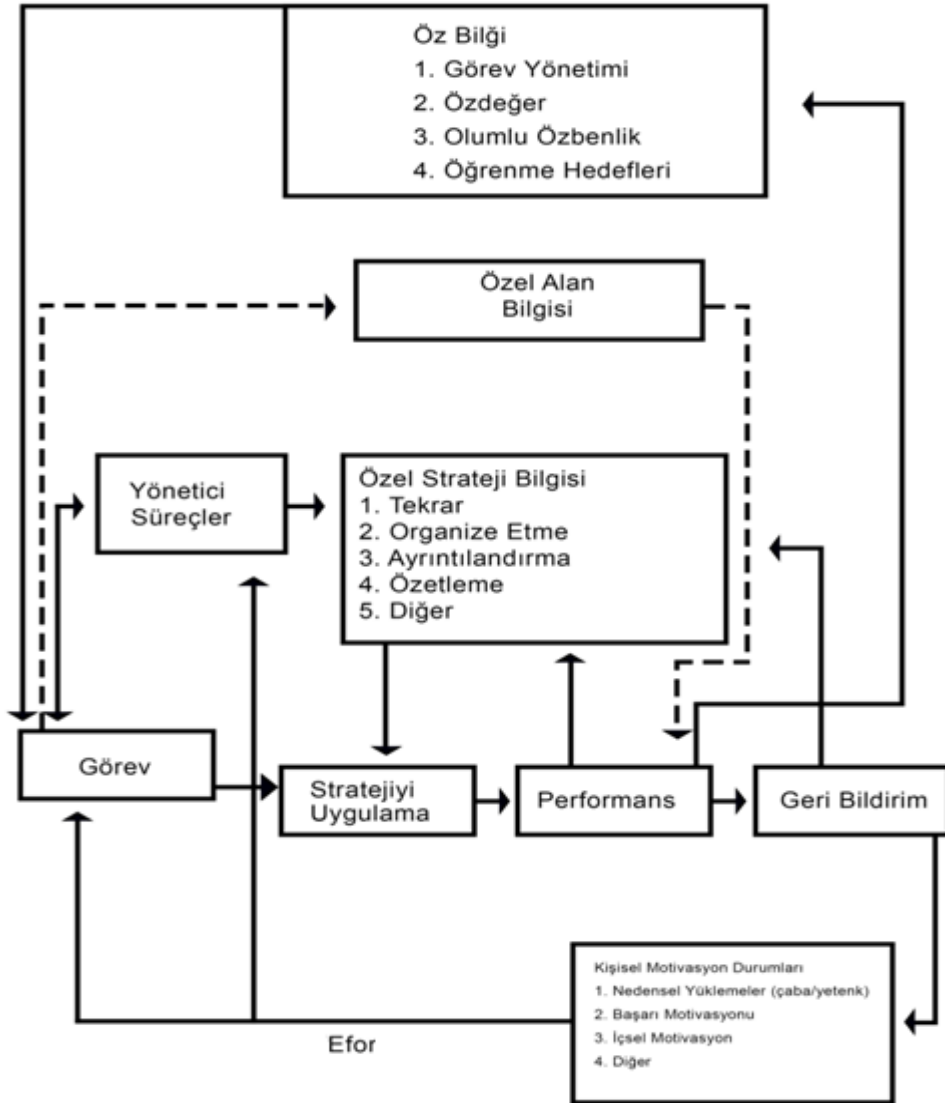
Öz Bilği
1. Görev Yönetimi
2. Özdeğer
3. Olumlu Özbenlik
4. Öğrenme Hedefleri

Özel Alan Bilgisi

Yönetici Süreçler

Özel Strateji Bilgisi
1. Tekrar
2. Organize Etme
3. Ayrıntılandırma
4. Özetleme
5. Diğer

Görev

Stratejiyi Uygulama

Performans

Geri Bildirim

Kişisel Motivasyon Durumları
1. Nedensel Yüklemeler (çaba/yetenk)
2. Başarı Motivasyonu
3. İçsel Motivasyon
4. Diğer

Efor